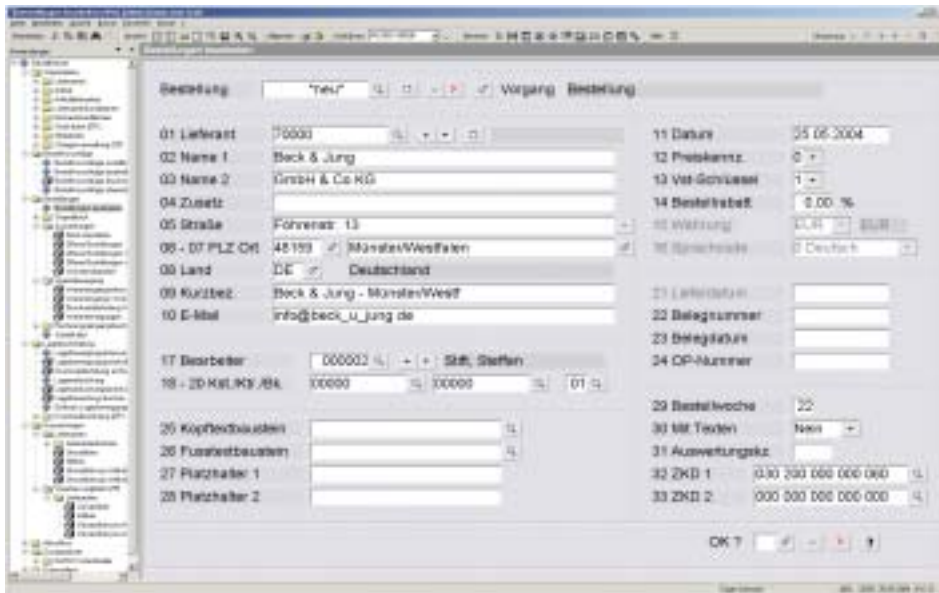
Bestellung *neu* Vorgang Bestellung

01 Lieferant 70000

02 Name 1 Beck & Jung

03 Name 2 GmbH & Co KG

04 Zusatz

05 Straße Föhrenstr. 13

06 - 07 PLZ Ort 48159 Münster/Westfalen

08 Land DE Deutschland

09 Kurzbez. Beck & Jung - Münster/Westf

10 E-Mail info@beck_u_jung.de

17 Bearbeiter 000002 Stift, Steffen

18 - 20 Kst./Ktr./Bk. 00000 00000 01

25 Kopftextbaustein

26 Fusstextbaustein

27 Platzhalter 1

28 Platzhalter 2

11 Datum 25.05.2004

12 Preiskennz. 0

13 Vst-Schlüssel 1

14 Bestellrabatt 0,00 %

15 Währung EUR EUR

16 Sprachcode 0 Deutsch

21 Lieferdatum

22 Belegnummer

23 Belegdatum

24 OP-Nummer

29 Bestellwoche 22

30 Mit Texten Nein

31 Auswertungskz.

32 ZKB 1 030 200 000 000 000

33 ZKB 2 000 000 000 000 000

OK ?